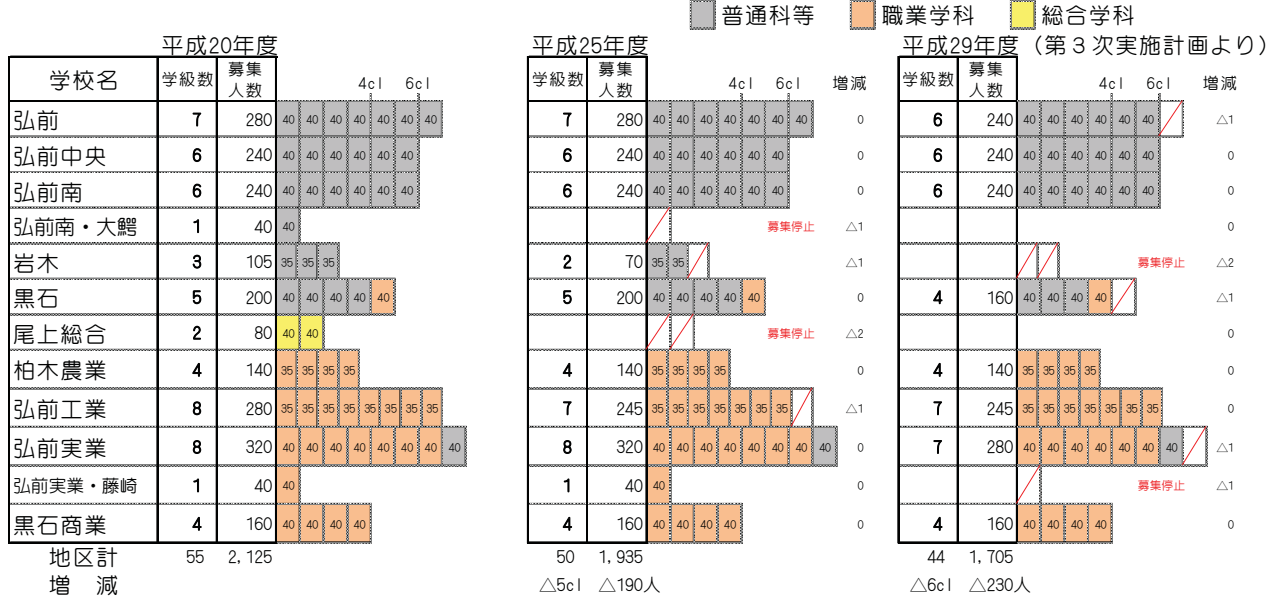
普通科等　職業学科　総合学科

平成20年度

| 学校名 | 学級数 | 募集人数 | 4cl 6cl |
|---|---|---|---|
| 弘前 | 7 | 280 | 40 40 40 40 40 40 40 |
| 弘前中央 | 6 | 240 | 40 40 40 40 40 40 |
| 弘前南 | 6 | 240 | 40 40 40 40 40 40 |
| 弘前南・大鰐 | 1 | 40 | 40 |
| 岩木 | 3 | 105 | 35 35 35 |
| 黒石 | 5 | 200 | 40 40 40 40 40 |
| 尾上総合 | 2 | 80 | 40 40 |
| 柏木農業 | 4 | 140 | 35 35 35 35 |
| 弘前工業 | 8 | 280 | 35 35 35 35 35 35 35 35 |
| 弘前実業 | 8 | 320 | 40 40 40 40 40 40 40 40 |
| 弘前実業・藤崎 | 1 | 40 | 40 |
| 黒石商業 | 4 | 160 | 40 40 40 40 |
| 地区計 | 55 | 2,125 | |
| 増　減 | | | |

平成25年度

| 学級数 | 募集人数 | 4cl 6cl | 増減 |
|---|---|---|---|
| 7 | 280 | 40 40 40 40 40 40 40 | 0 |
| 6 | 240 | 40 40 40 40 40 40 | 0 |
| 6 | 240 | 40 40 40 40 40 40 | 0 |
| | | 募集停止 | △1 |
| 2 | 70 | 35 35 | △1 |
| 5 | 200 | 40 40 40 40 40 | 0 |
| | | 募集停止 | △2 |
| 4 | 140 | 35 35 35 35 | 0 |
| 7 | 245 | 35 35 35 35 35 35 35 | △1 |
| 8 | 320 | 40 40 40 40 40 40 40 40 | 0 |
| 1 | 40 | 40 | 0 |
| 4 | 160 | 40 40 40 40 | 0 |
| 50 | 1,935 | | |
| △5cl | △190人 | | |

平成29年度（第３次実施計画より）

| 学級数 | 募集人数 | 4cl 6cl | 増減 |
|---|---|---|---|
| 6 | 240 | 40 40 40 40 40 40 | △1 |
| 6 | 240 | 40 40 40 40 40 40 | 0 |
| 6 | 240 | 40 40 40 40 40 40 | 0 |
| | | | 0 |
| | | 募集停止 | △2 |
| 4 | 160 | 40 40 40 40 | △1 |
| | | | 0 |
| 4 | 140 | 35 35 35 35 | 0 |
| 7 | 245 | 35 35 35 35 35 35 35 | 0 |
| 7 | 280 | 40 40 40 40 40 40 40 | △1 |
| | | 募集停止 | △1 |
| 4 | 160 | 40 40 40 40 | 0 |
| 44 | 1,705 | | |
| △6cl | △230人 | | |